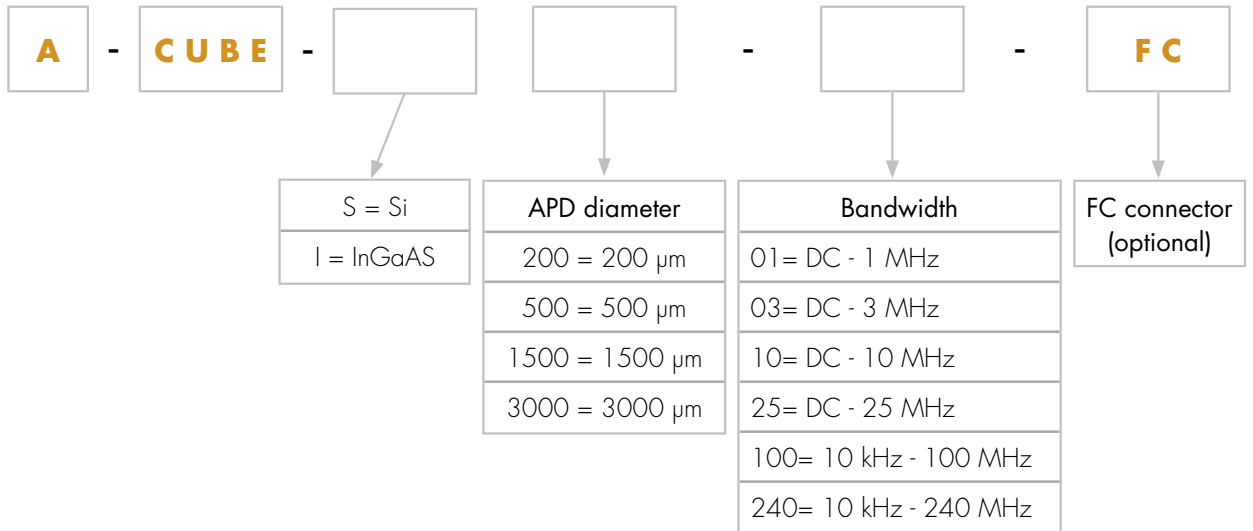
A - CUBE - - - FC

S = Si
I = InGaAS

| APD diameter |
|---|
| 200 = 200 μm |
| 500 = 500 μm |
| 1500 = 1500 μm |
| 3000 = 3000 μm |

| Bandwidth |
|---|
| 01= DC - 1 MHz |
| 03= DC - 3 MHz |
| 10= DC - 10 MHz |
| 25= DC - 25 MHz |
| 100= 10 kHz - 100 MHz |
| 240= 10 kHz - 240 MHz |

FC connector (optional)